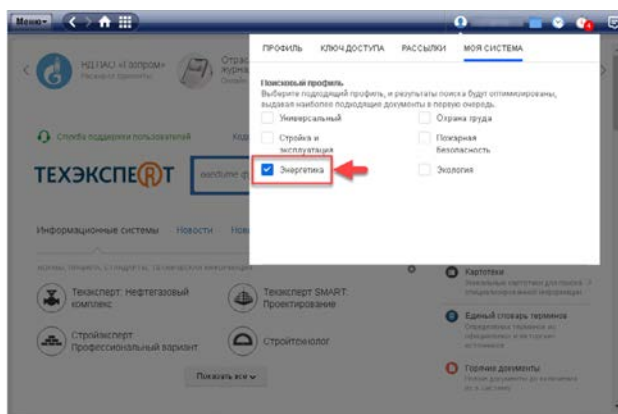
Меню

НД ПАО «Газпром»
Расчетные примеры

Отрас
журна
Онлайн

Служба поддержки пользователей

Код

ТЕХЭКСПЕРТ

введите ф

Информационные системы

Новости

Нов

Техэксперт: Нефтегазовый комплекс

Техэксперт SMART: Проектирование

Стройэксперт Профессиональный вариант

Стройтехнолог

Показать все

Картотеки
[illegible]

Единый словарь терминов
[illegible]

Горячие документы
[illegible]

ПРОФИЛЬ

КЛЮЧ ДОСТУПА

РАССЫЛКИ

МОЯ СИСТЕМА

Поисковый профиль
Выберите подходящий профиль, и результаты поиска будут оптимизированы, выдавая наиболее подходящие документы в первую очередь.

Универсальный

Охрана труда

Стройка и эксплуатация

Пожарная безопасность

Энергетика

Экология